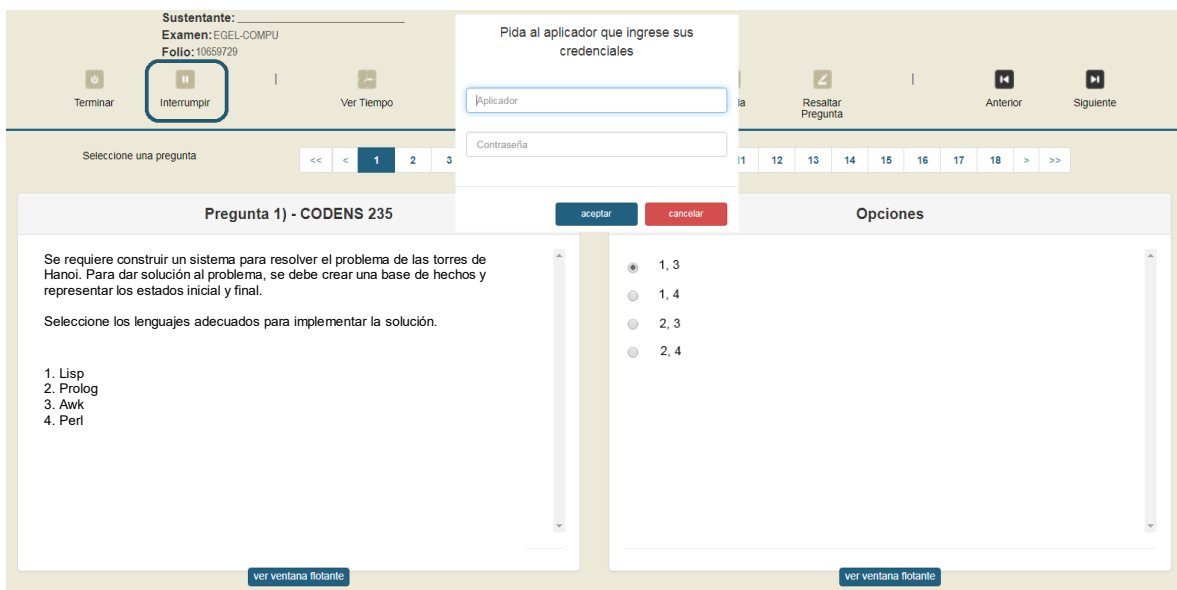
Sustentante: ____________________
Examen: EGEL-COMPU
Folio: 10659729

Terminar
Interrumpir
|
Ver Tiempo

Pida al aplicador que ingrese sus credenciales

Aplicador

Contraseña

aceptar
cancelar

la
Resaltar Pregunta
|
Anterior
Siguiente

Seleccione una pregunta

<< < 1 2 3 11 12 13 14 15 16 17 18 > >>

Pregunta 1) - CODENS 235

Se requiere construir un sistema para resolver el problema de las torres de Hanoi. Para dar solución al problema, se debe crear una base de hechos y representar los estados inicial y final.

Seleccione los lenguajes adecuados para implementar la solución.

1. Lisp
2. Prolog
3. Awk
4. Perl

Opciones

1, 3
1, 4
2, 3
2, 4

ver ventana flotante
ver ventana flotante